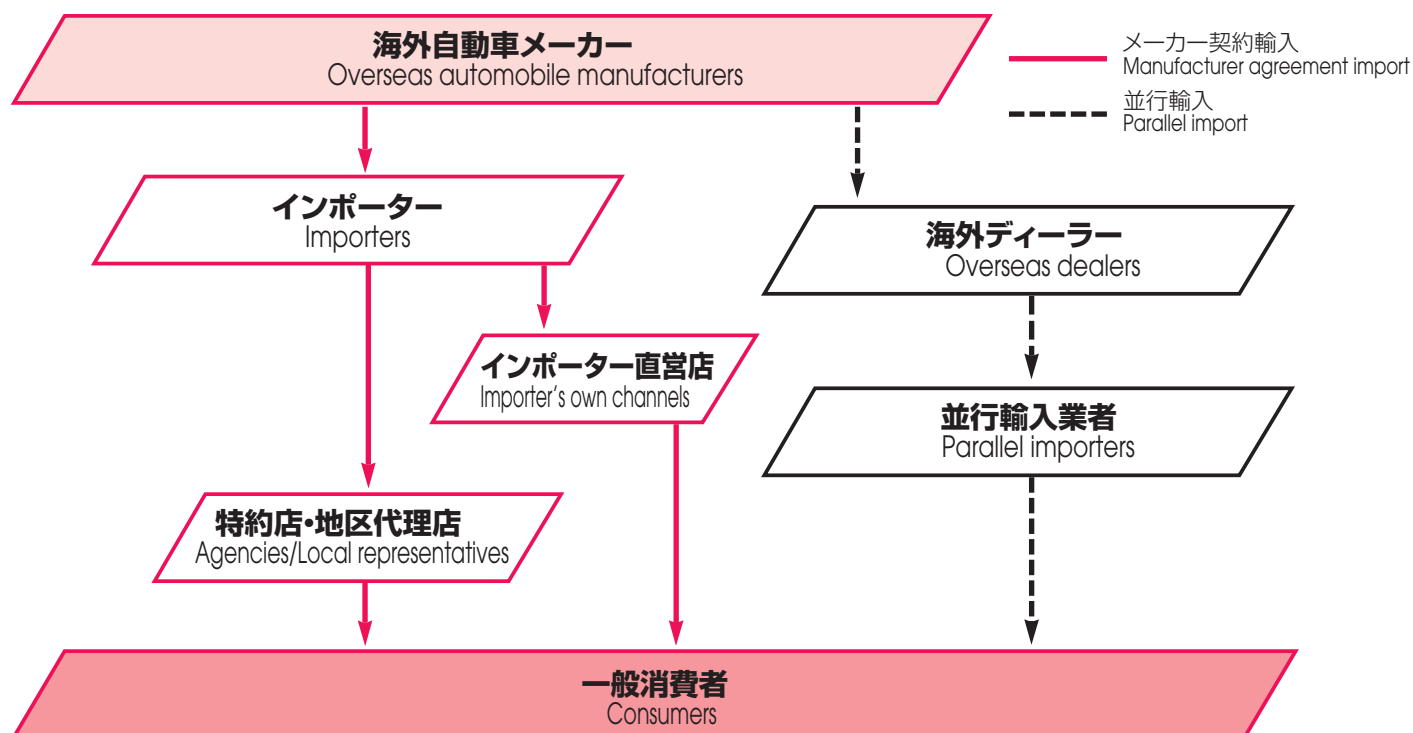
海外自動車メーカー
Overseas automobile manufacturers

メーカー契約輸入
Manufacturer agreement import

並行輸入
Parallel import

インポーター
Importers

海外ディーラー
Overseas dealers

インポーター直営店
Importer's own channels

並行輸入業者
Parallel importers

特約店・地区代理店
Agencies/Local representatives

一般消費者
Consumers